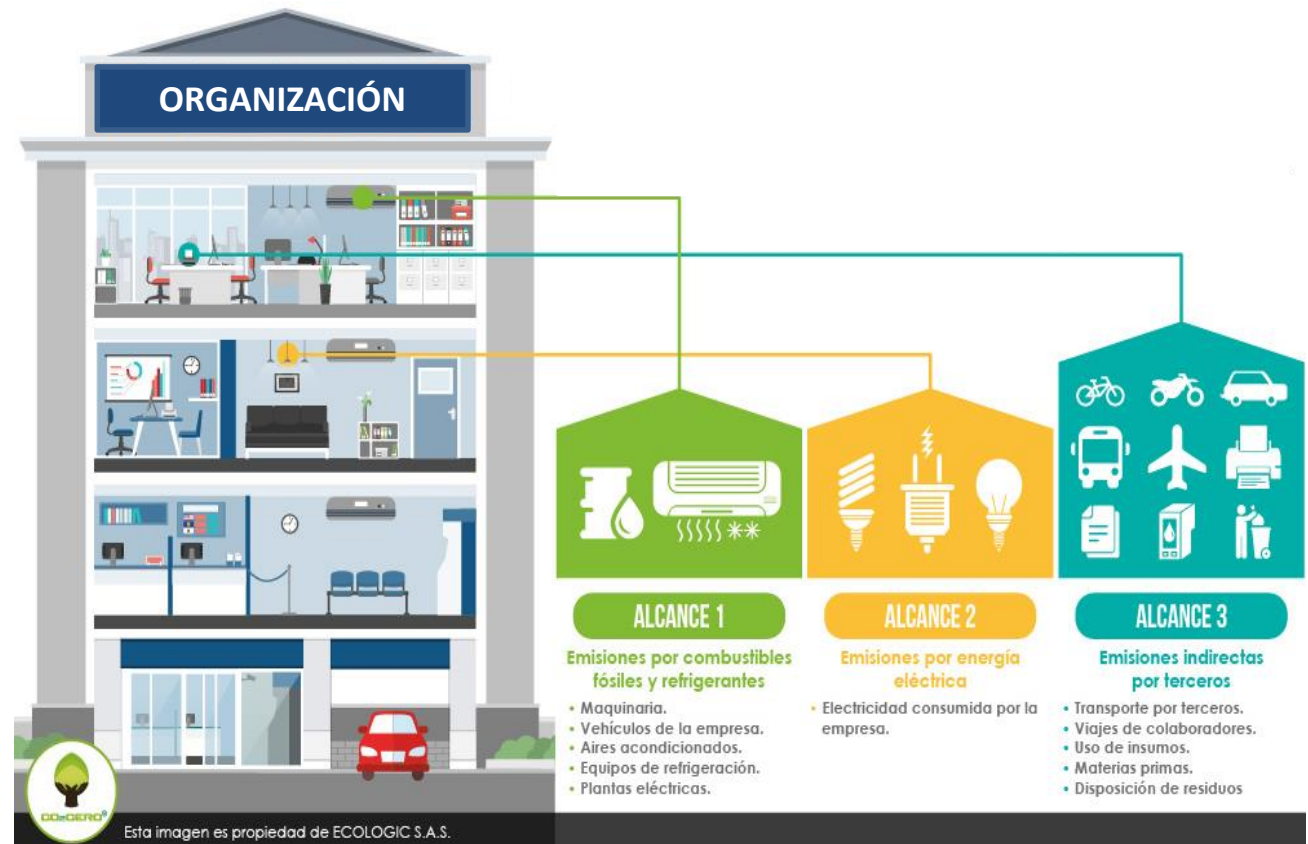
ORGANIZACIÓN

ALCANCE 1

Emisiones por combustibles fósiles y refrigerantes

• Maquinaria.
• Vehículos de la empresa.
• Aires acondicionados.
• Equipos de refrigeración.
• Plantas eléctricas.

ALCANCE 2

Emisiones por energía eléctrica

• Electricidad consumida por la empresa.

ALCANCE 3

Emisiones indirectas por terceros

• Transporte por terceros.
• Viajes de colaboradores.
• Uso de insumos.
• Materias primas.
• Disposición de residuos

CO2CERO®

Esta imagen es propiedad de ECOLOGIC S.A.S.